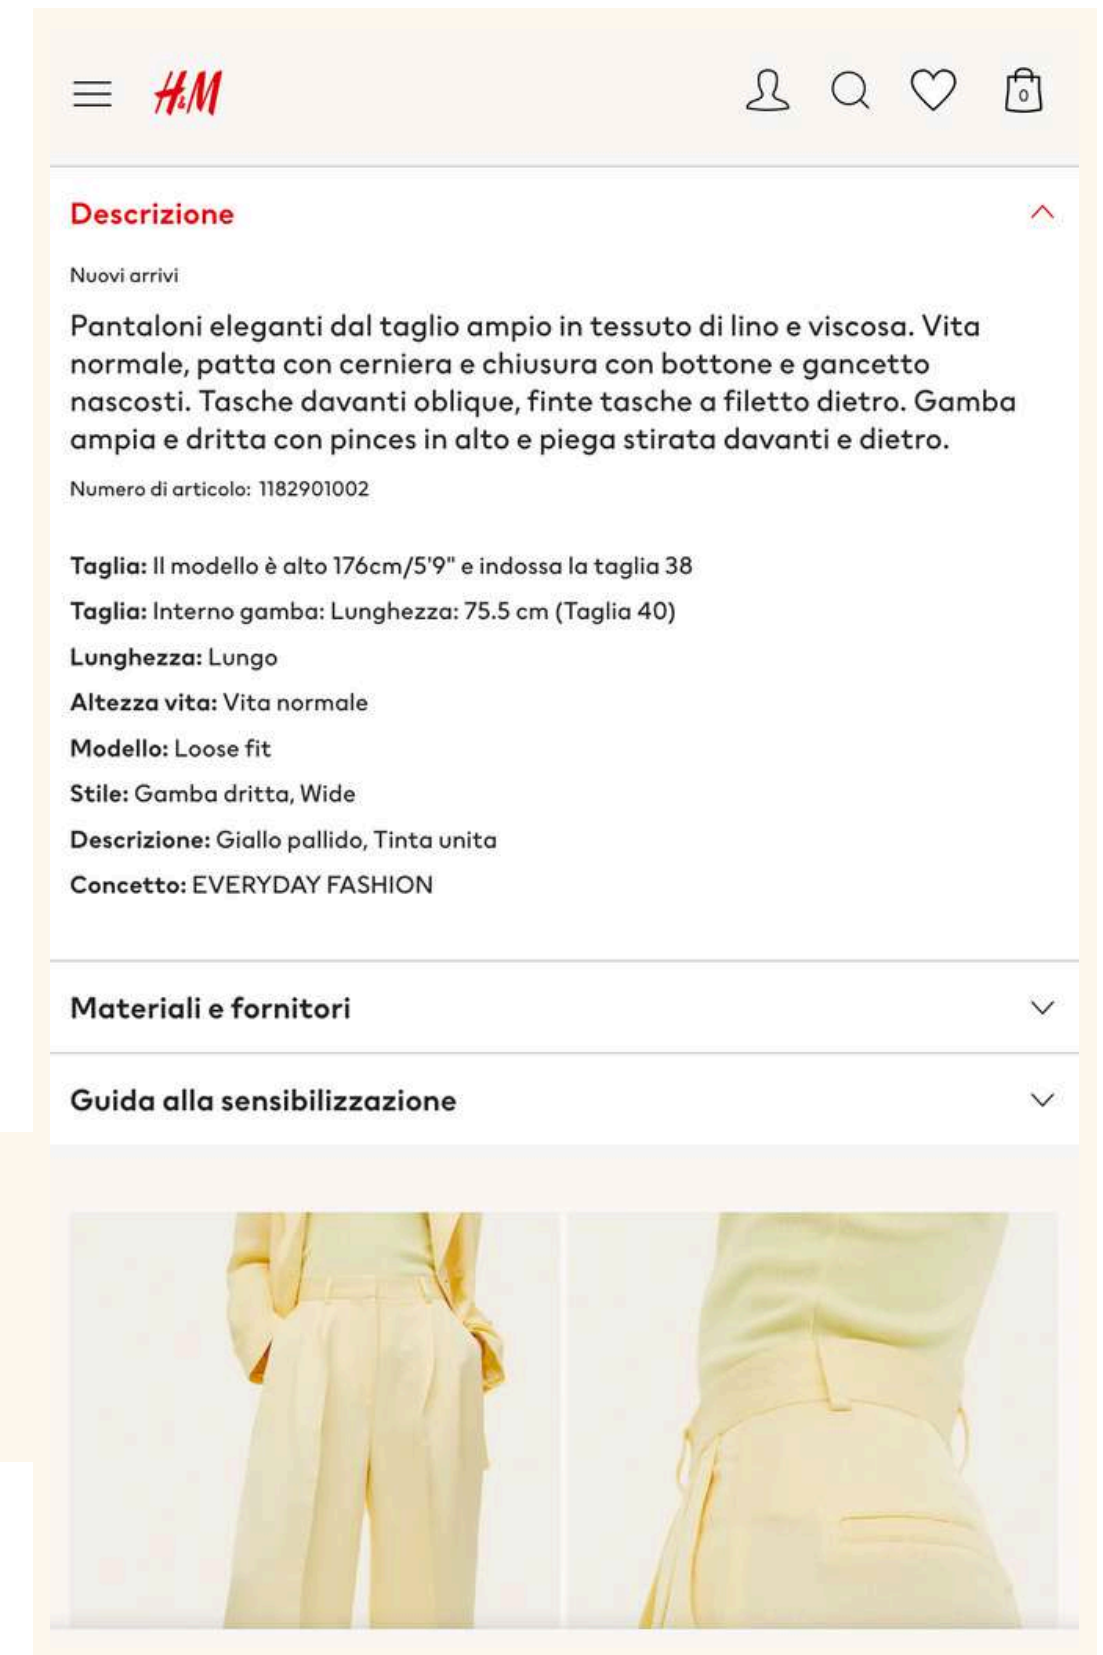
H&M

0

Descrizione

Nuovi arrivi

Pantaloni eleganti dal taglio ampio in tessuto di lino e viscosa. Vita normale, patta con cerniera e chiusura con bottone e gancetto nascosti. Tasche davanti oblique, finte tasche a filetto dietro. Gamba ampia e dritta con pinces in alto e piega stirata davanti e dietro.

Numero di articolo: 1182901002

Taglia: Il modello è alto 176cm/5'9" e indossa la taglia 38

Taglia: Interno gamba: Lunghezza: 75.5 cm (Taglia 40)

Lunghezza: Lungo

Altezza vita: Vita normale

Modello: Loose fit

Stile: Gamba dritta, Wide

Descrizione: Giallo pallido, Tinta unita

Concetto: EVERYDAY FASHION

Materiali e fornitori

Guida alla sensibilizzazione